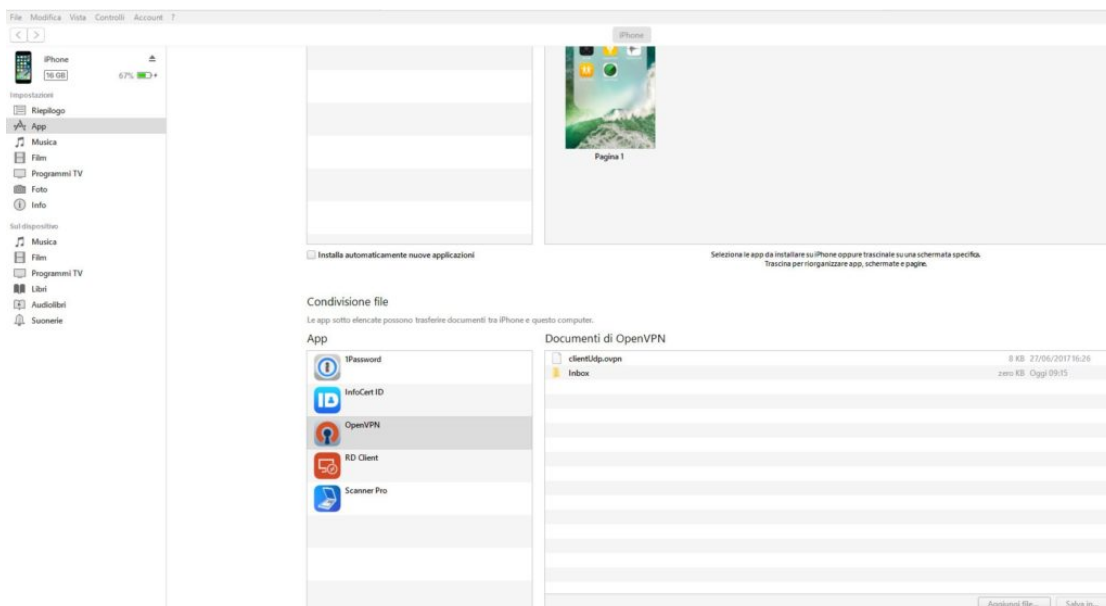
File Modifica Vista Controlli Account ?

iPhone

iPhone
16 GB
67%

Impostazioni
Riepilogo
App
Musica
Film
Programmi TV
Foto
Info

Sul dispositivo
Musica
Film
Programmi TV
Libri
Audiolibri
Suonerie

Pagina 1

Installa automaticamente nuove applicazioni

Seleziona le app da installare su iPhone oppure trascinale su una schermata specifica. Trascina per riorganizzare app, schermate e pagine.

Condivisione file

Le app sotto elencate possono trasferire documenti tra iPhone e questo computer.

App
1Password
InfoCert ID
OpenVPN
RD Client
Scanner Pro

Documenti di OpenVPN
| | | |
|---|---|---|
| clientUdp.ovpn | 8 KB | 27/06/2017 16:26 |
| Inbox | zero KB | Oggi 09:15 |

Aggiungi file... Salva in...